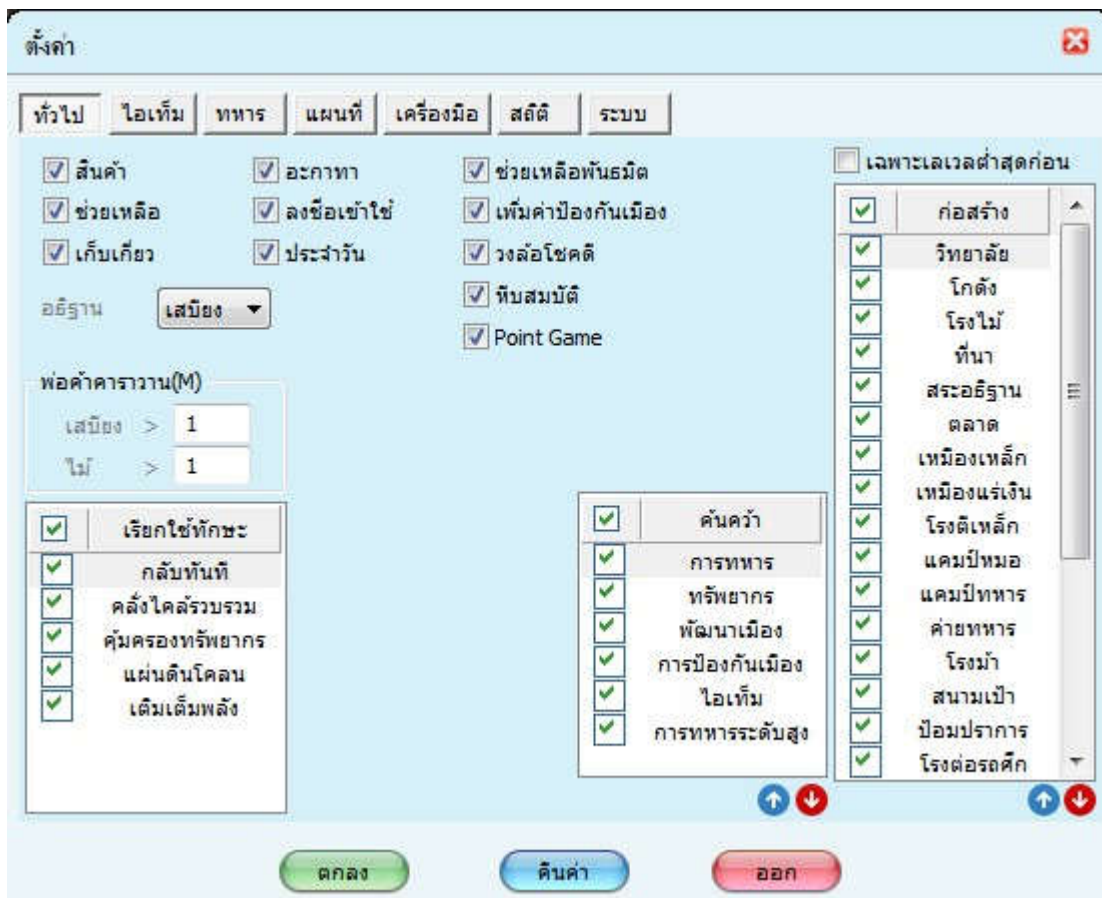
ตั้งค่า

ทั่วไป | ไอเท็ม | ทหาร | แผนที่ | เครื่องมือ | สถิติ | ระบบ

สินค้า
ช่วยเหลือ
เก็บเกี่ยว
อะกาทา
ลงชื่อเข้าใช้
ประจำวัน
ช่วยเหลือพันธมิตร
เพิ่มค่าป้องกันเมือง
วงล้อโชคดี
หีบสมบัติ
Point Game

อธิฐาน เสบียง

พ่อค้าคาราวาน(M)
เสบียง > 1
ไม้ > 1

| เรียกใช้ทักษะ |
|---|
| กลับทันที |
| คลั่งไคล้รวบรวม |
| คุ้มครองทรัพยากร |
| แผ่นดินโคลน |
| เติมเต็มพลัง |

| ค้นคว้า |
|---|
| การทหาร |
| ทรัพยากร |
| พัฒนาเมือง |
| การป้องกันเมือง |
| ไอเท็ม |
| การทหารระดับสูง |

เฉพาะเลเวลต่ำสุดก่อน

| ก่อสร้าง |
|---|
| วิทยาลัย |
| โกดัง |
| โรงไม้ |
| ที่นา |
| สระอธิฐาน |
| ตลาด |
| เหมืองเหล็ก |
| เหมืองแร่เงิน |
| โรงตีเหล็ก |
| แคมป์หมอ |
| แคมป์ทหาร |
| ค่ายทหาร |
| โรงม้า |
| สนามเป้า |
| ป้อมปราการ |
| โรงต่อรถศึก |

ตกลง
คืนค่า
ออก